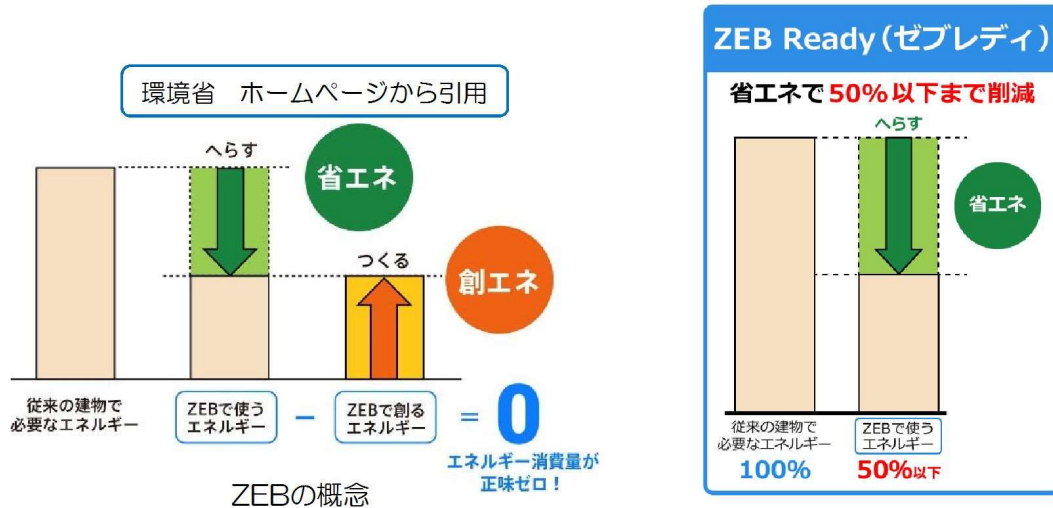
環境省　ホームページから引用

へらす

省エネ

つくる

創エネ

従来の建物で必要なエネルギー

ZEBで使うエネルギー

－

ZEBで創るエネルギー

＝ 0

エネルギー消費量が正味ゼロ！

ZEBの概念

ZEB Ready（ゼブレディ）

省エネで50%以下まで削減

へらす

省エネ

従来の建物で必要なエネルギー

100%

ZEBで使うエネルギー

50%以下